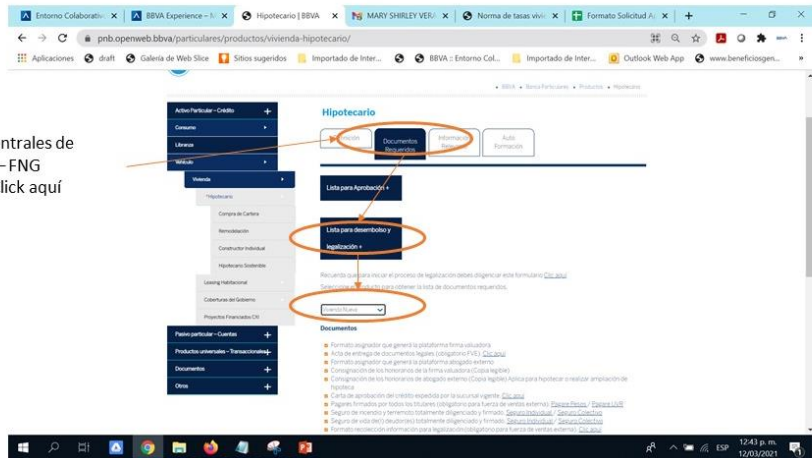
Entorno Colaborativ | BBVA Experience – M | Hipotecario | BBVA | MARY SHIRLEY VERA | Norma de tasas vivie | Formato Solicitud A | +

pnb.openweb.bbva/particulares/productos/vivienda-hipotecario/

Aplicaciones | draft | Galería de Web Slice | Sitios sugeridos | Importado de Inter... | BBVA :: Entorno Col... | Importado de Inter... | Outlook Web App | www.beneficiosgen...

ntrales de
– FNG
lick aquí

• BBVA • Banca Particulares • Productos • Hipotecario

Activo Particular – Crédito +
Consumo
Libranza
Vehículo
Vivienda
*Hipotecario
Compra de Cartera
Remodelación
Constructor Individual
Hipotecario Sostenible
Leasing Habitacional
Coberturas del Gobierno
Proyectos Financiados CV
Pasivo particular – Cuentas +
Productos universales – Transaccionales +
Documentos +
Otros +

Hipotecario

Definición | Documentos Requeridos | Información Relevan | Auto Formación

Lista para Aprobación +

Lista para desembolso y legalización +

Recuerda que para iniciar el proceso de legalización debes diligenciar este formulario Clic aquí
Selecciona el producto para obtener la lista de documentos requeridos.

Vivienda Nueva

Documentos

Formato asignador que genera la plataforma firma valuadora
Acta de entrega de documentos legales (obligatorio FVE). Clic aquí
Formato asignador que genera la plataforma abogado externo
Consignación de los honorarios de la firma valuadora (Copia legible)
Consignación de los honorarios de abogado externo (Copia legible) Aplica para hipotecar o realizar ampliación de hipoteca.
Carta de aprobación del crédito expedida por la sucursal vigente. Clic aquí
Pagarés firmados por todos los titulares (obligatorio para fuerza de ventas externa): Pagare Pesos / Pagare UVR
Seguro de incendio y terremoto totalmente diligenciado y firmado. Seguro Individual / Seguro Colectivo
Seguro de vida de(l) deudor(es) totalmente diligenciado y firmado. Seguro Individual / Seguro Colectivo
Formato recolección información para legalización (obligatorio para fuerza de ventas externa) Clic aquí

ESP 12:43 p. m. 12/03/2021